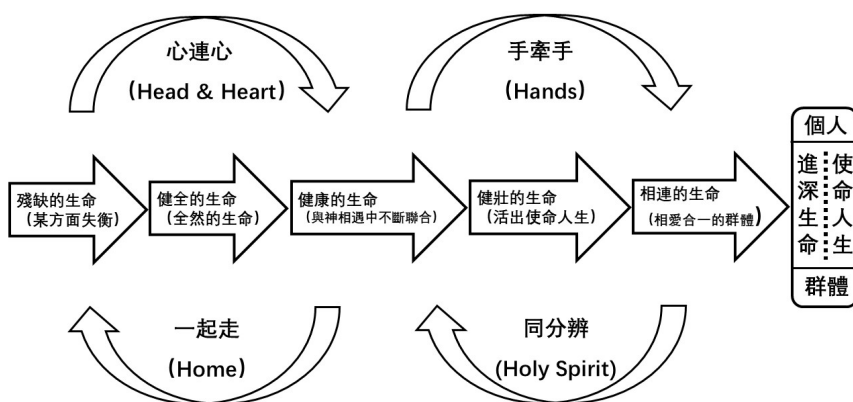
心連心
(Head & Heart)

手牽手
(Hands)

殘缺的生命
(某方面失衡)

健全的生命
(全然的生命)

健康的生命
(與神相遇中不斷聯合)

健壯的生命
(活出使命人生)

相連的生命
(相愛合一的群體)

個人

進深生命

使命人生

群體

一起走
(Home)

同分辨
(Holy Spirit)